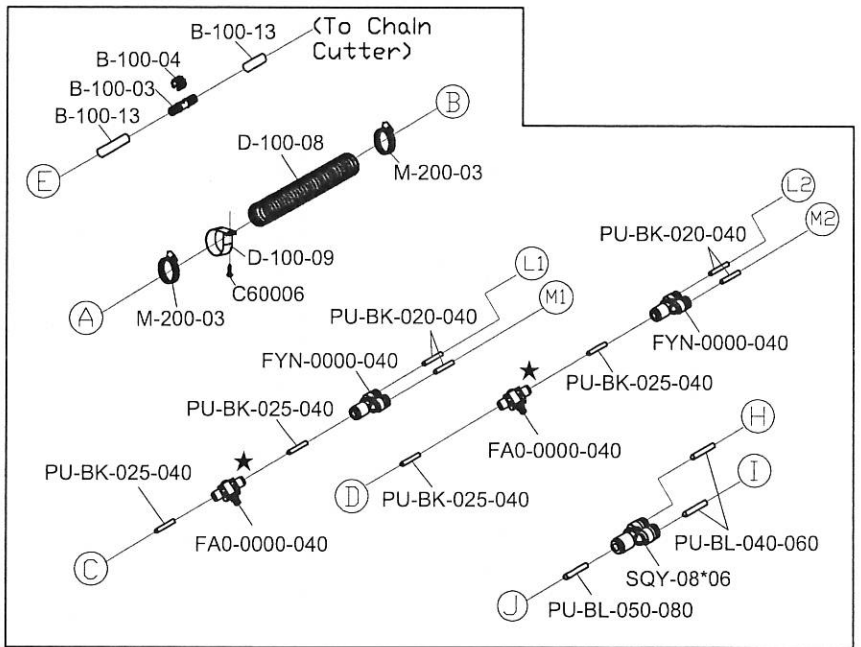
B-100-13 (To Chain Cutter)

B-100-04

B-100-03

B-100-13

B

E

D-100-08

M-200-03

D-100-09

C60006

A

M-200-03

L2

M2

PU-BK-020-040

L1

M1

PU-BK-020-040

FYN-0000-040

FYN-0000-040

PU-BK-025-040

PU-BK-025-040

FA0-0000-040

PU-BK-025-040

D

PU-BK-025-040

H

I

FA0-0000-040

PU-BL-040-060

C

SQY-08*06

J

PU-BL-050-080